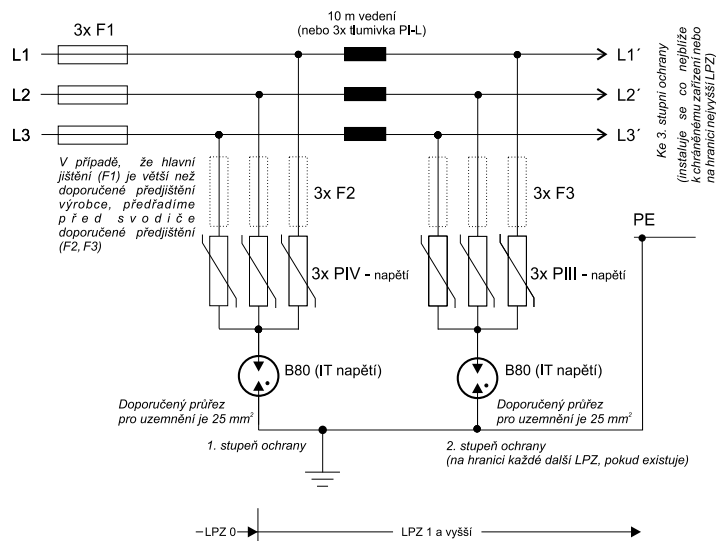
3x F1

10 m vedení
(nebo 3x tlumivka PI-L)

L1

L2

L3

L1´

L2´

L3´

Ke 3. stupni ochrany
(instaluje se co nejblíže k chráněnému zařízení nebo na hranici nejvyšší LPZ)

V případě, že hlavní jištění (F1) je větší než doporučené předjištění výrobce, předřadíme před svodiče doporučené předjištění (F2, F3)

3x F2

3x F3

PE

3x PIV - napětí

3x PIII - napětí

B80 (IT napětí)

B80 (IT napětí)

Doporučený průřez pro uzemnění je 25 mm$^2$

Doporučený průřez pro uzemnění je 25 mm$^2$

1. stupeň ochrany

2. stupeň ochrany
(na hranici každé další LPZ, pokud existuje)

LPZ 0

LPZ 1 a vyšší